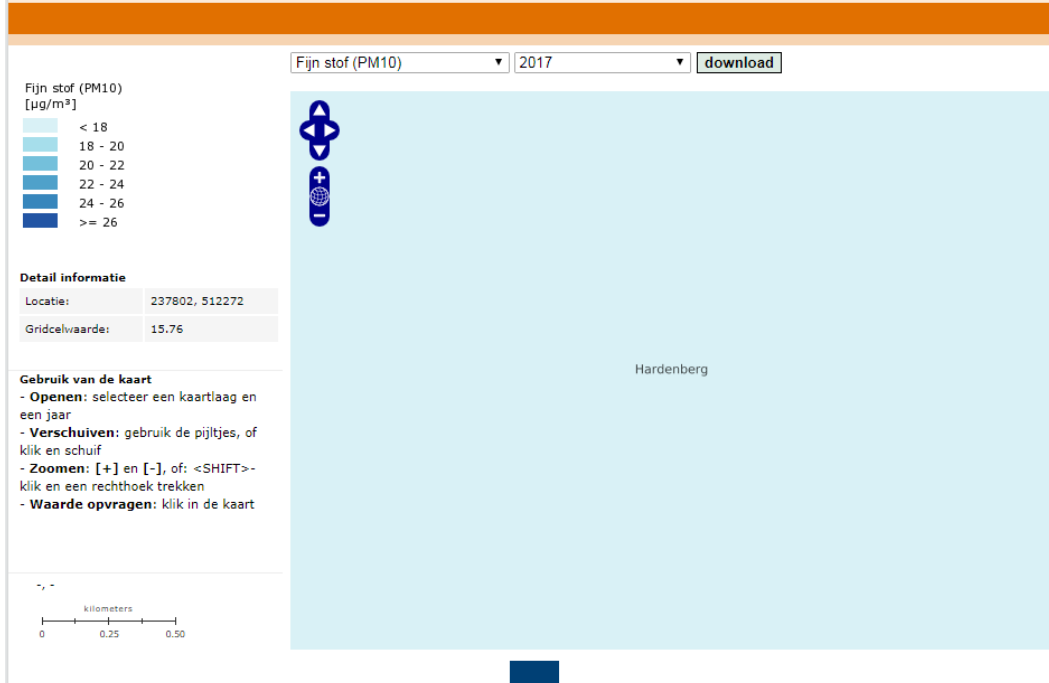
Fijn stof (PM10) ▾ 2017 ▾ download

Fijn stof (PM10)
[µg/m³]

< 18
18 - 20
20 - 22
22 - 24
24 - 26
>= 26

Detail informatie

| Locatie: | 237802, 512272 |
|---|---|
| Gridcelwaarde: | 15.76 |

Gebruik van de kaart
- **Openen**: selecteer een kaartlaag en een jaar
- **Verschuiven**: gebruik de pijltjes, of klik en schuif
- **Zoomen**: **[+]** en **[-]**, of: <SHIFT>-klik en een rechthoek trekken
- **Waarde opvragen**: klik in de kaart

-, -

kilometers
0 0.25 0.50

Hardenberg